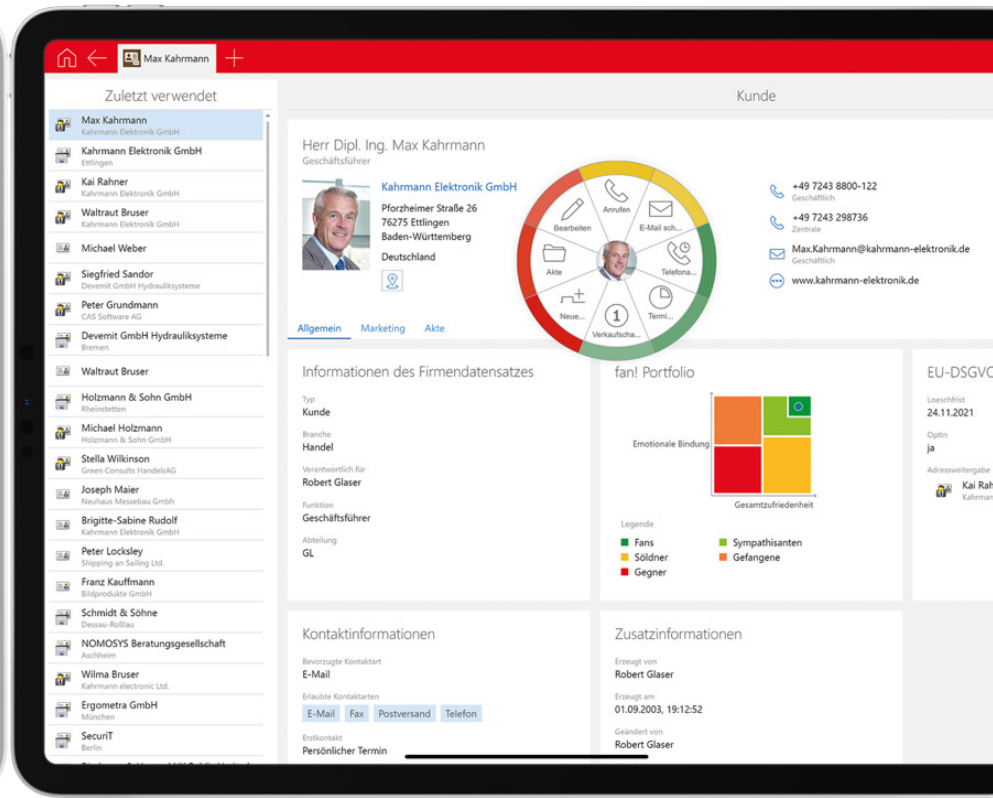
Max Kahrmann

Zuletzt verwendet

Max Kahrmann
Kahrmann Elektronik GmbH
Kahrmann Elektronik GmbH
Ettlingen
Kai Rahner
Kahrmann Elektronik GmbH
Waltraut Bruser
Kahrmann Elektronik GmbH
Michael Weber
Siegfried Sandor
Devemit GmbH Hydrauliksysteme
Peter Grundmann
CAS Software AG
Devemit GmbH Hydrauliksysteme
Bremen
Waltraut Bruser
Holzmann & Sohn GmbH
Rheinstetten
Michael Holzmann
Holzmann & Sohn GmbH
Stella Wilkinson
Green Consults HandelsAG
Joseph Maier
Neuhaus Messebau Gmbh
Brigitte-Sabine Rudolf
Kahrmann Elektronik GmbH
Peter Locksley
Shipping an Sailing Ltd.
Franz Kauffmann
Bildprodukte GmbH
Schmidt & Söhne
Dessau-Roßlau
NOMOSYS Beratungsgesellschaft
Aschheim
Wilma Bruser
Kahrmann electronic Ltd.
Ergometra GmbH
München
SecuriT
Berlin

Kunde

Herr Dipl. Ing. Max Kahrmann
Geschäftsführer

Kahrmann Elektronik GmbH
Pforzheimer Straße 26
76275 Ettlingen
Baden-Württemberg
Deutschland

Anrufen
E-Mail sch...
Telefona...
Termi...
Verkaufscha...
Neue...
Akte
Bearbeiten

+49 7243 8800-122
Geschäftlich
+49 7243 298736
Zentrale
Max.Kahrmann@kahrmann-elektronik.de
Geschäftlich
www.kahrmann-elektronik.de

Allgemein Marketing Akte

Informationen des Firmendatensatzes

Typ
Kunde
Branche
Handel
Verantwortlich für
Robert Glaser
Funktion
Geschäftsführer
Abteilung
GL

fan! Portfolio

Emotionale Bindung
Gesamtzufriedenheit

Legende
Fans
Söldner
Gegner
Sympathisanten
Gefangene

EU-DSGVO
Loeschfrist
24.11.2021
Optin
ja
Adressweitergabe
Kai Rah
Kahrman

Kontaktinformationen

Bevorzugte Kontaktart
E-Mail
Erlaubte Kontaktarten
E-Mail Fax Postversand Telefon
Erstkontakt
Persönlicher Termin

Zusatzinformationen

Erzeugt von
Robert Glaser
Erzeugt am
01.09.2003, 19:12:52
Geändert von
Robert Glaser